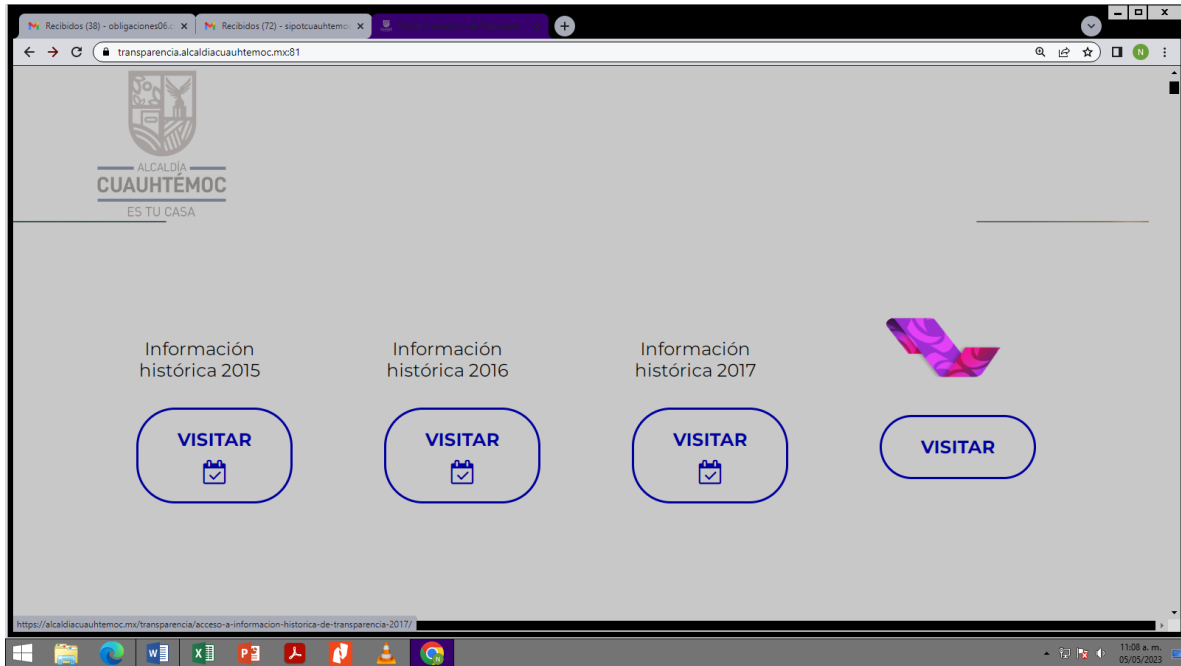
Recibidos (38) - obligaciones06@ ×
Recibidos (72) - sipotcuauhtemoc ×
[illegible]

transparencia.alcaldiacuauhtemoc.mx:81

ALCALDÍA
CUAUHTÉMOC
ES TU CASA

Información histórica 2015
VISITAR

Información histórica 2016
VISITAR

Información histórica 2017
VISITAR

VISITAR

https://alcaldiacuauhtemoc.mx/transparencia/acceso-a-informacion-historica-de-transparencia-2017/

11:08 a. m.
05/05/2023